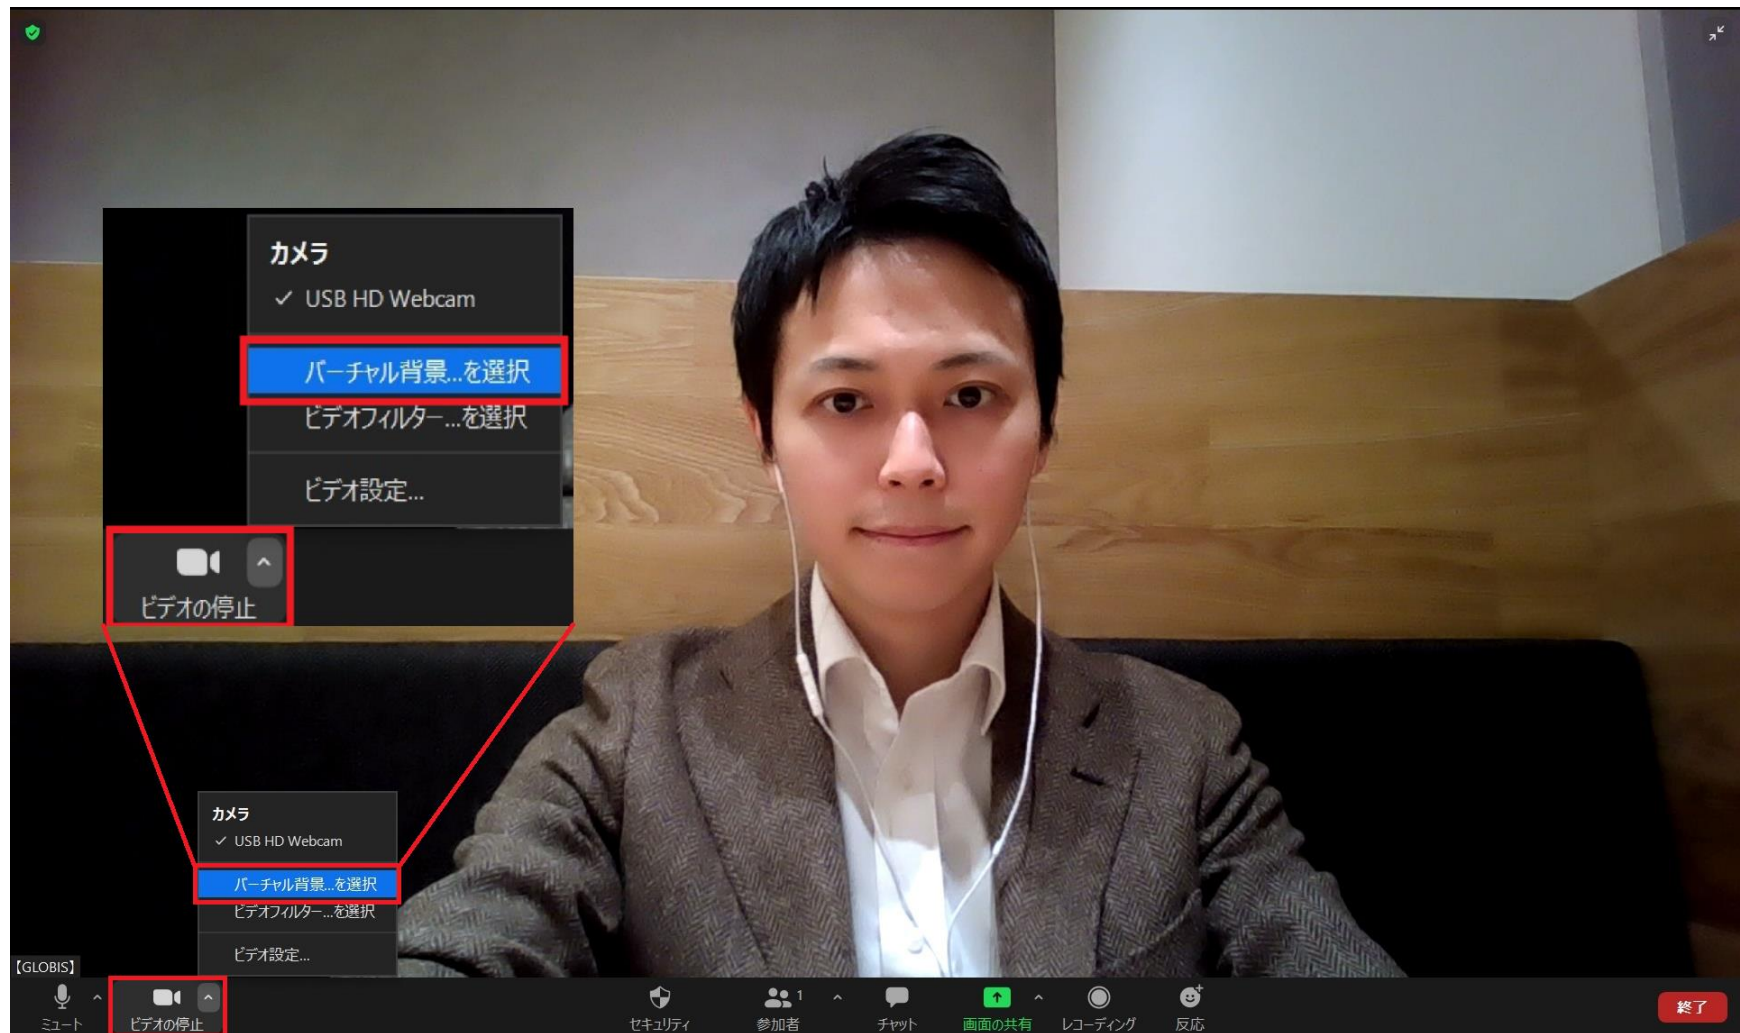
カメラ
✓ USB HD Webcam
バーチャル背景...を選択
ビデオフィルター...を選択
ビデオ設定...
ビデオの停止

カメラ
✓ USB HD Webcam
バーチャル背景...を選択
ビデオフィルター...を選択
ビデオ設定...

【GLOBIS】
ミュート
ビデオの停止
セキュリティ
参加者 1
チャット
画面の共有
レコーディング
反応
終了